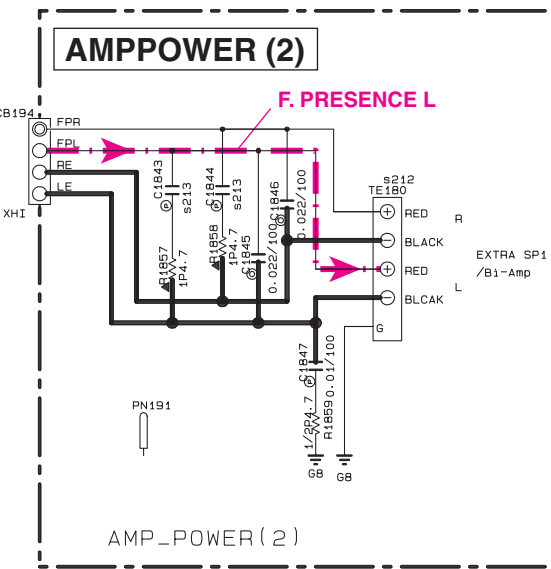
AMPPOWER (2)

F. PRESENCE L

CB194
FPR
FPL
RE
LE
XHI

C1843
s213
C1844
s213
C1846
0.022/100
R1857
1P4.7
R1858
1P4.7
C1845
0.022/100

s212
TE180
RED
BLACK
RED
BLCAK
G
R
L
EXTRA SP1
/Bi-Amp

C1847
0.01/100
R1859
1/2P4.7
G8
G8

PN191

AMP_POWER(2)